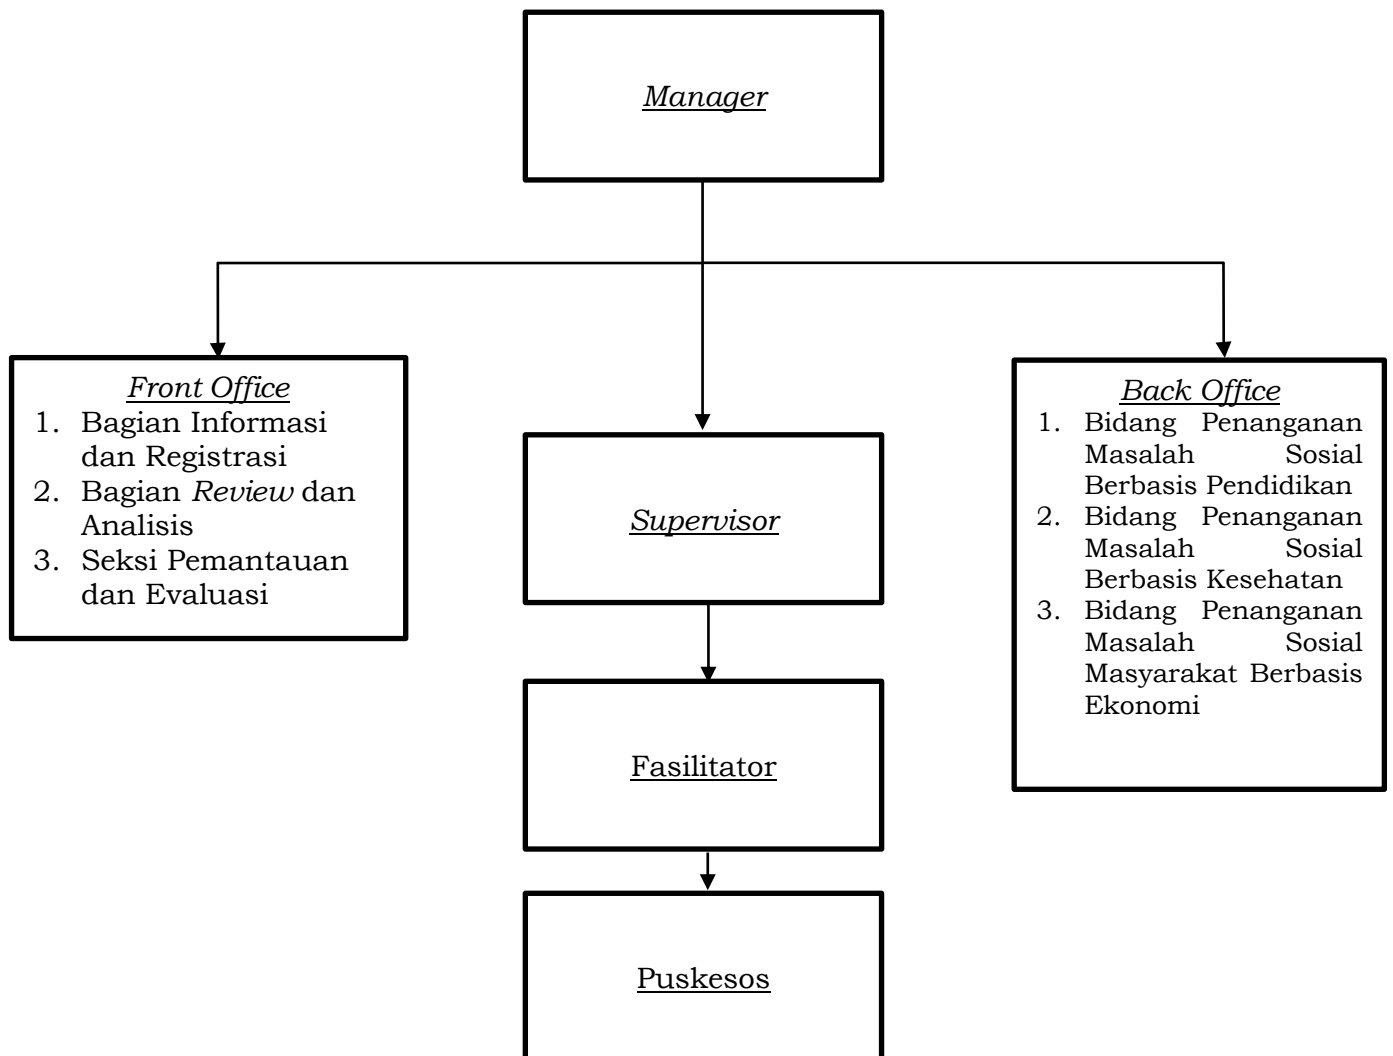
Manager

Front Office
1. Bagian Informasi dan Registrasi
2. Bagian Review dan Analisis
3. Seksi Pemantauan dan Evaluasi

Supervisor

Back Office
1. Bidang Penanganan Masalah Sosial Berbasis Pendidikan
2. Bidang Penanganan Masalah Sosial Berbasis Kesehatan
3. Bidang Penanganan Masalah Sosial Masyarakat Berbasis Ekonomi

Fasilitator

Puskesos